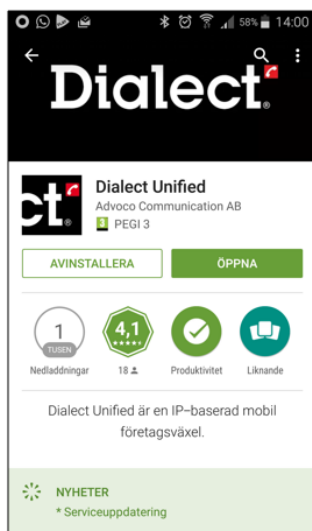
58% 14:00

Dialect

ct.

Dialect Unified
Advoco Communication AB
PEGI 3

AVINSTALLERA
ÖPPNA

1
TUSEN
Nedladdningar

4,1
18

Produktivitet

Liknande

Dialect Unified är en IP-baserad mobil företagsväxel.

NYHETER
* Serviceuppdatering